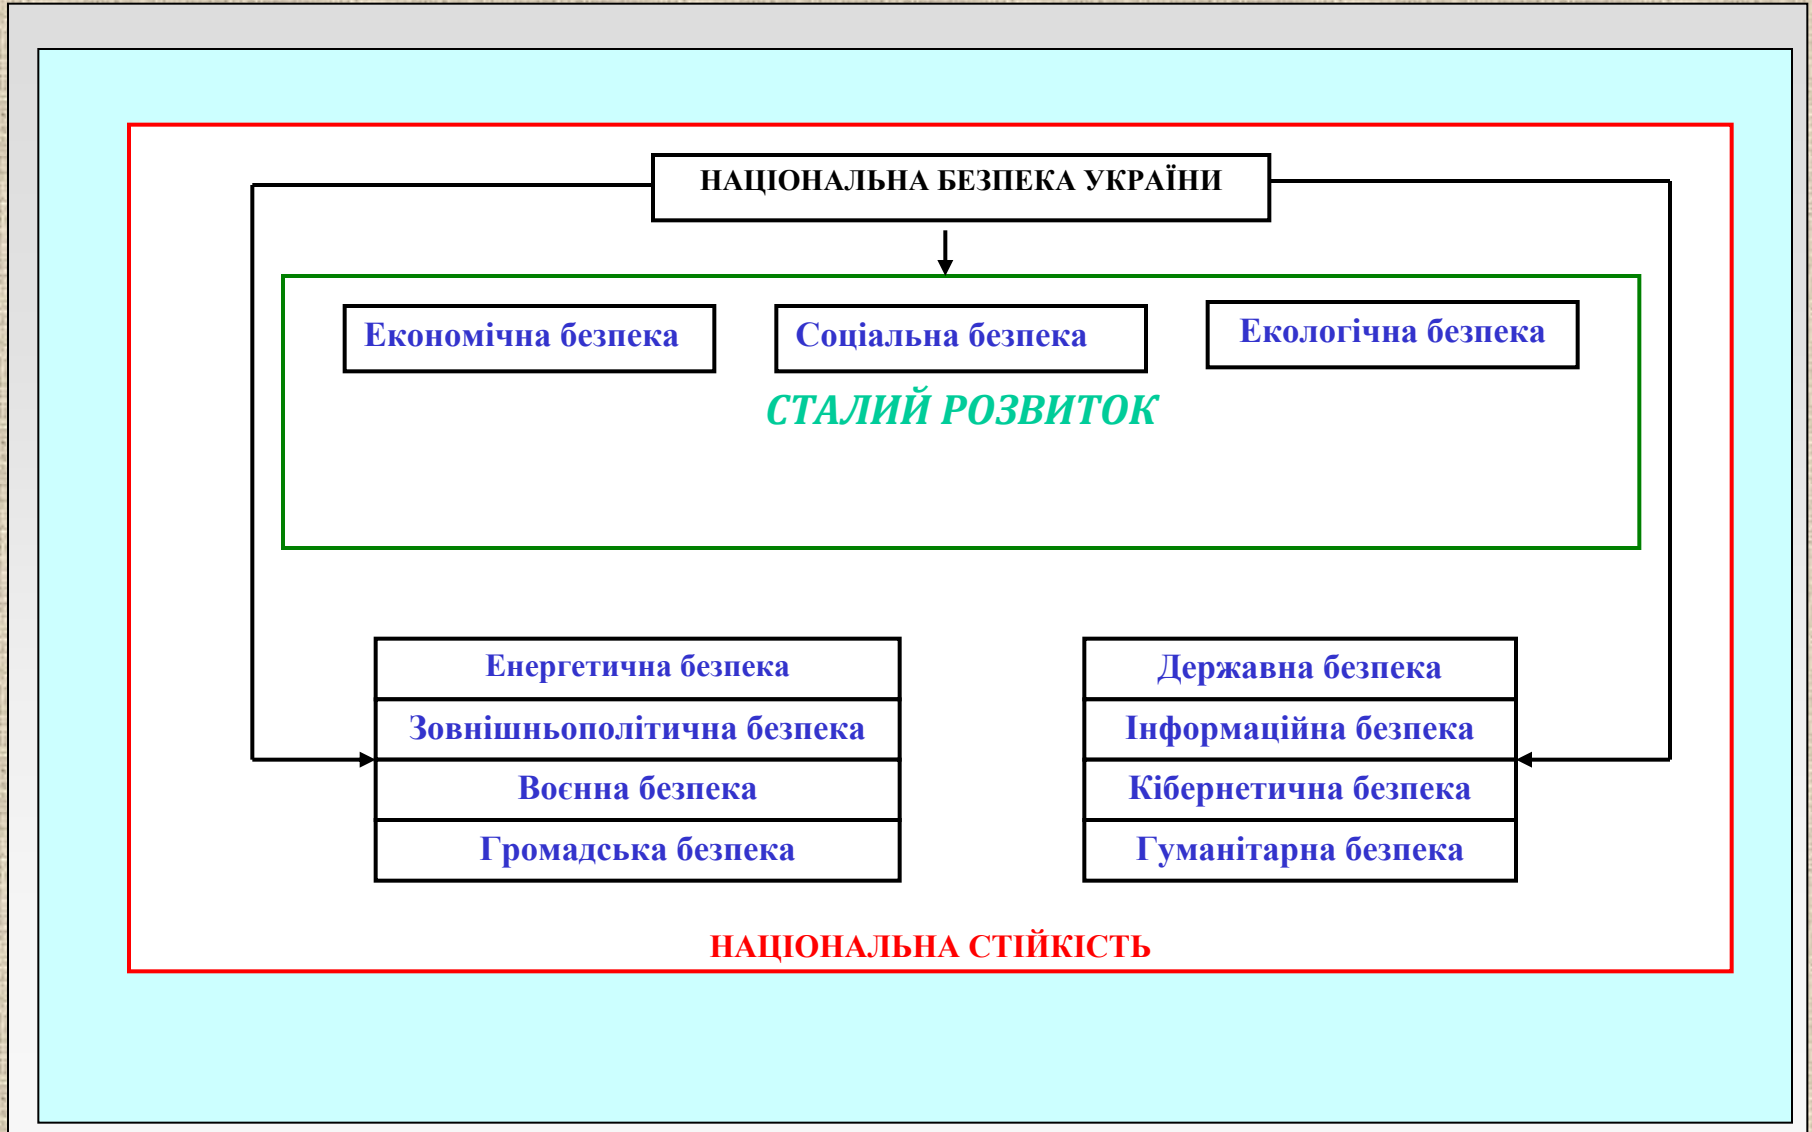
НАЦІОНАЛЬНА БЕЗПЕКА УКРАЇНИ

Економічна безпека

Соціальна безпека

Екологічна безпека

СТАЛИЙ РОЗВИТОК

Енергетична безпека
Зовнішньополітична безпека
Воєнна безпека
Громадська безпека

Державна безпека
Інформаційна безпека
Кібернетична безпека
Гуманітарна безпека

НАЦІОНАЛЬНА СТІЙКІСТЬ